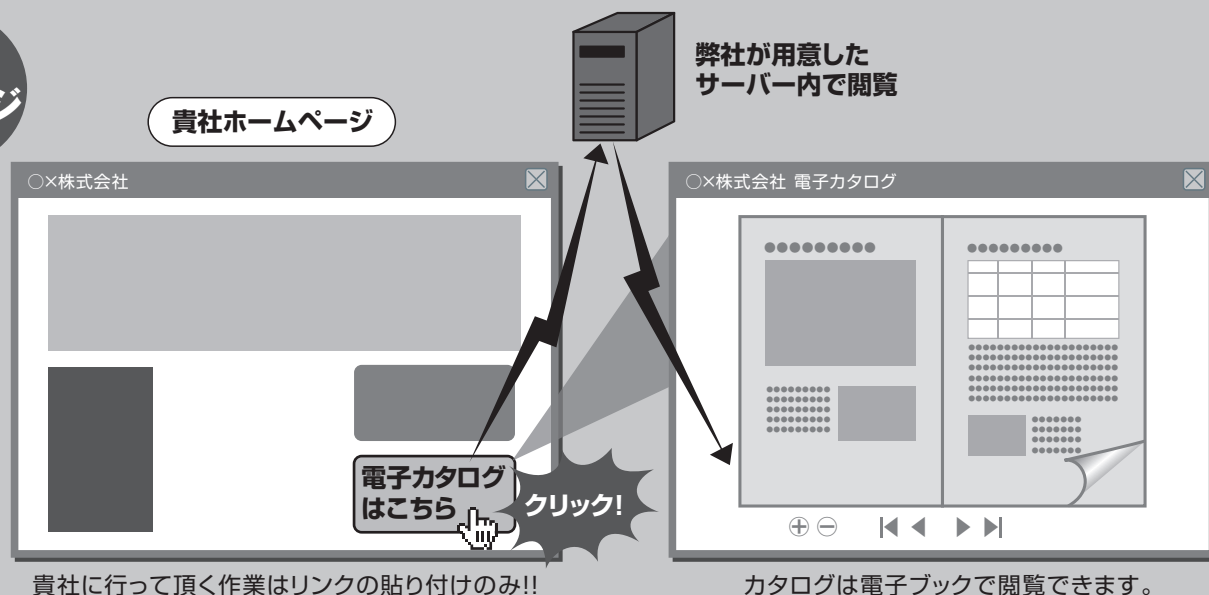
ジ

貴社ホームページ

弊社が用意した
サーバー内で閲覧

○×株式会社

電子カタログ
はこちら

クリック!

貴社に行って頂く作業はリンクの貼り付けのみ!!

○×株式会社 電子カタログ

カタログは電子ブックで閲覧できます。